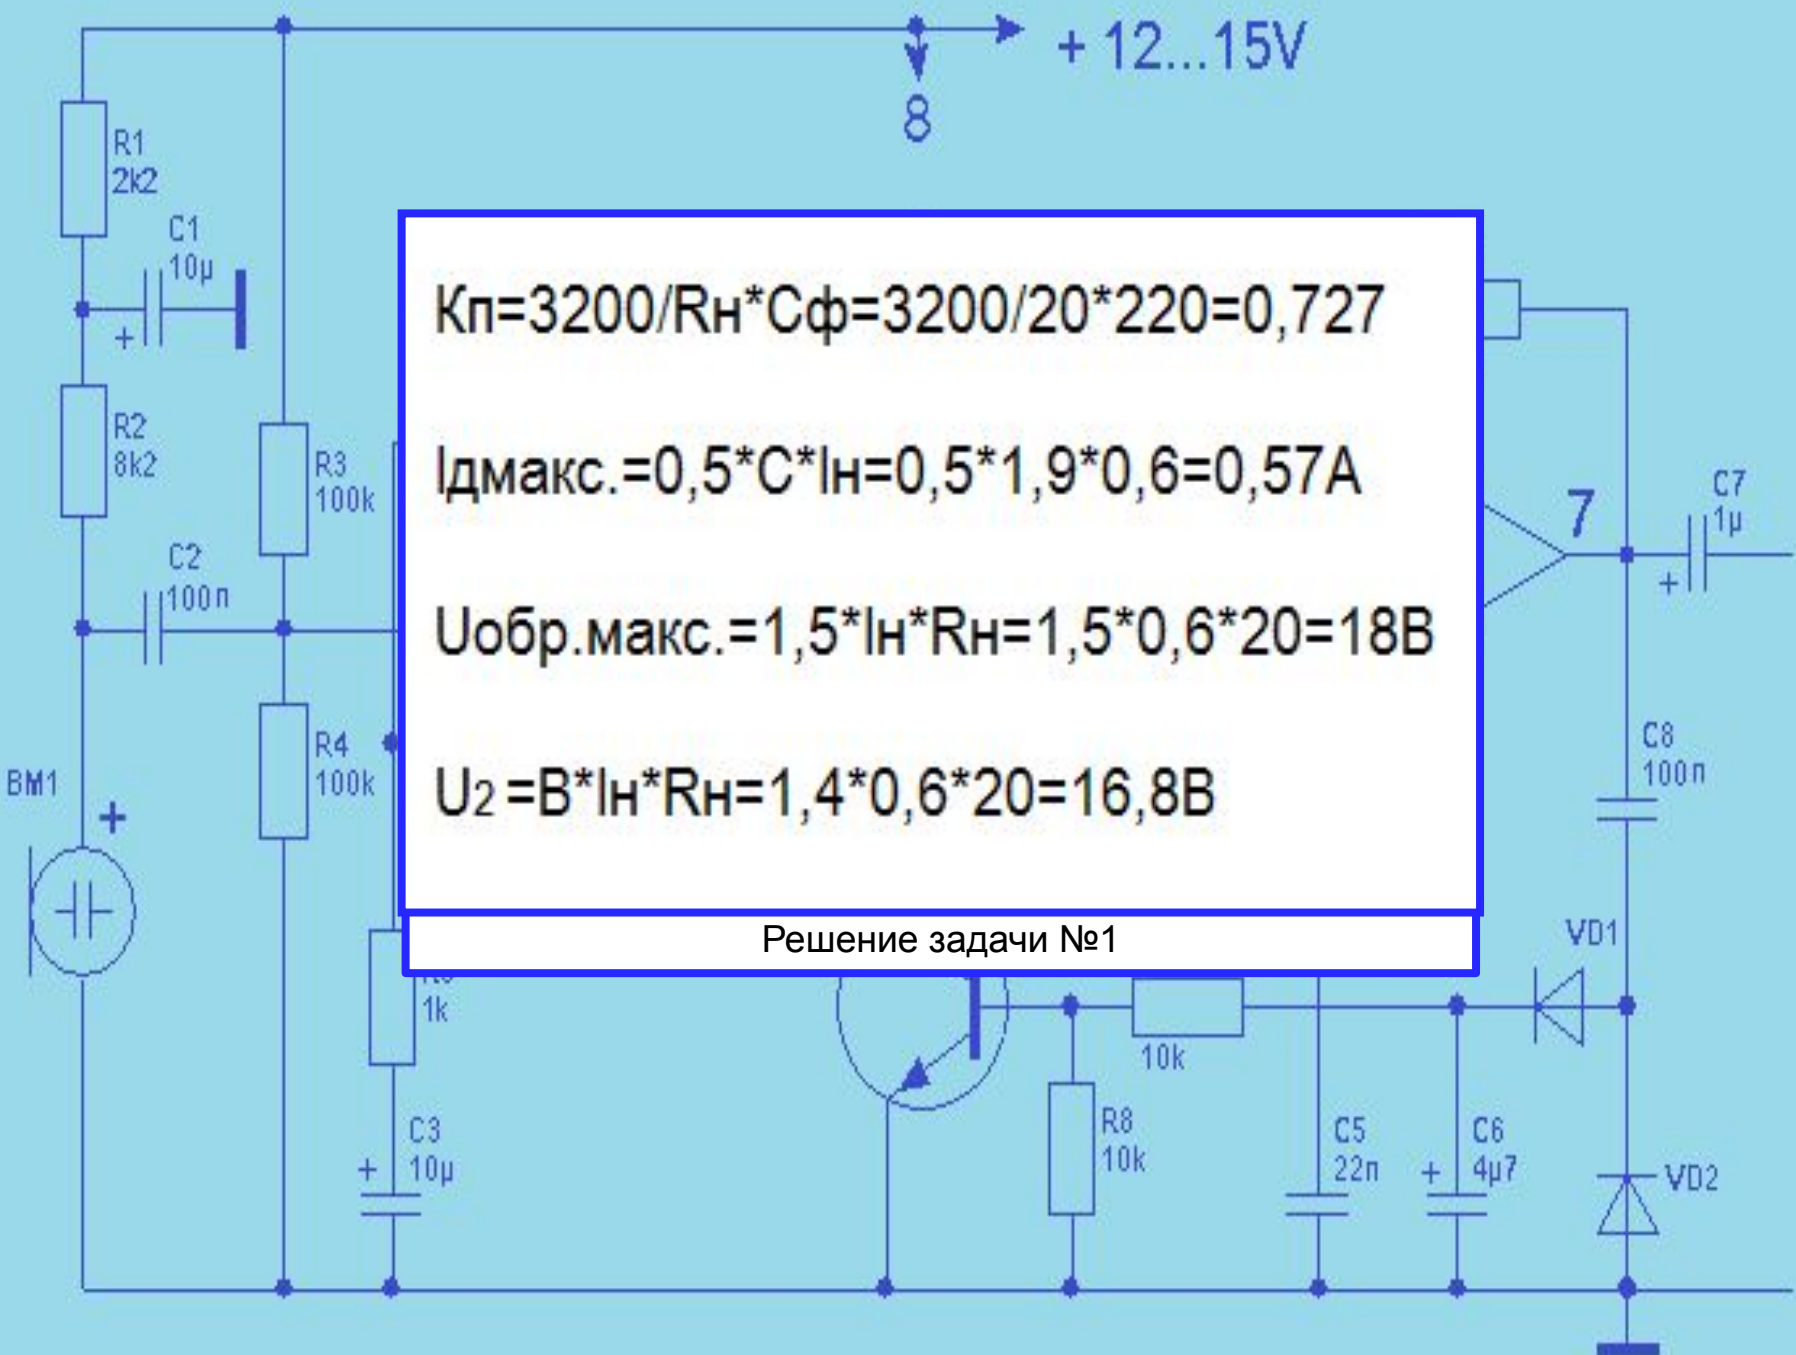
+ 12...15V
8
R1
2k2
C1
10μ
+
R2
8k2
R3
100k
C2
100n
R4
100k
BM1
+

Kп=3200/Rн*Cф=3200/20*220=0,727

Iдмакс.=0,5*C*Iн=0,5*1,9*0,6=0,57A

Uобр.макс.=1,5*Iн*Rн=1,5*0,6*20=18B

U2 =B*Iн*Rн=1,4*0,6*20=16,8B

Решение задачи №1

7
C7
1μ
+
C8
100n
VD1
1k
10k
C3
+
10μ
R8
10k
C5
22n
C6
+
4μ7
VD2